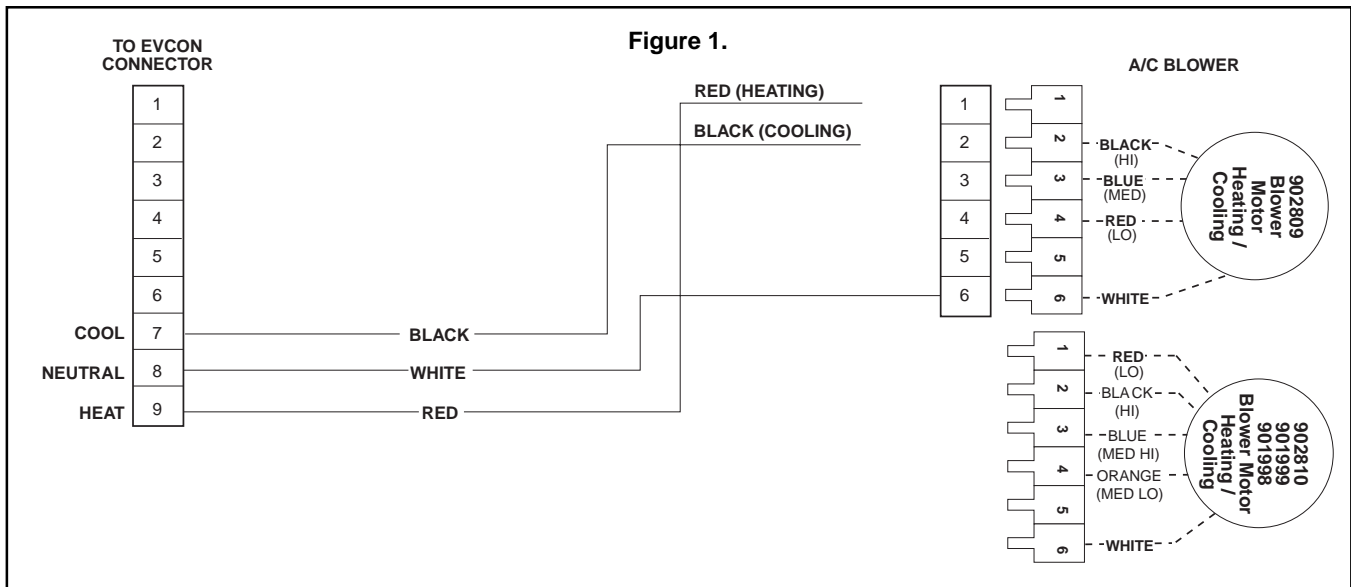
Figure 1.

TO EVCON CONNECTOR

1
2
3
4
5
6
COOL 7
NEUTRAL 8
HEAT 9

BLACK
WHITE
RED

RED (HEATING)
BLACK (COOLING)

A/C BLOWER

1
2
3
4
5
6

1
2
3
4
5
6

BLACK (HI)
BLUE (MED)
RED (LO)
WHITE

902809 Blower Motor Heating / Cooling

1
2
3
4
5
6

RED (LO)
BLACK (HI)
BLUE (MED HI)
ORANGE (MED LO)
WHITE

902810 901999 901998 Blower Motor Heating / Cooling